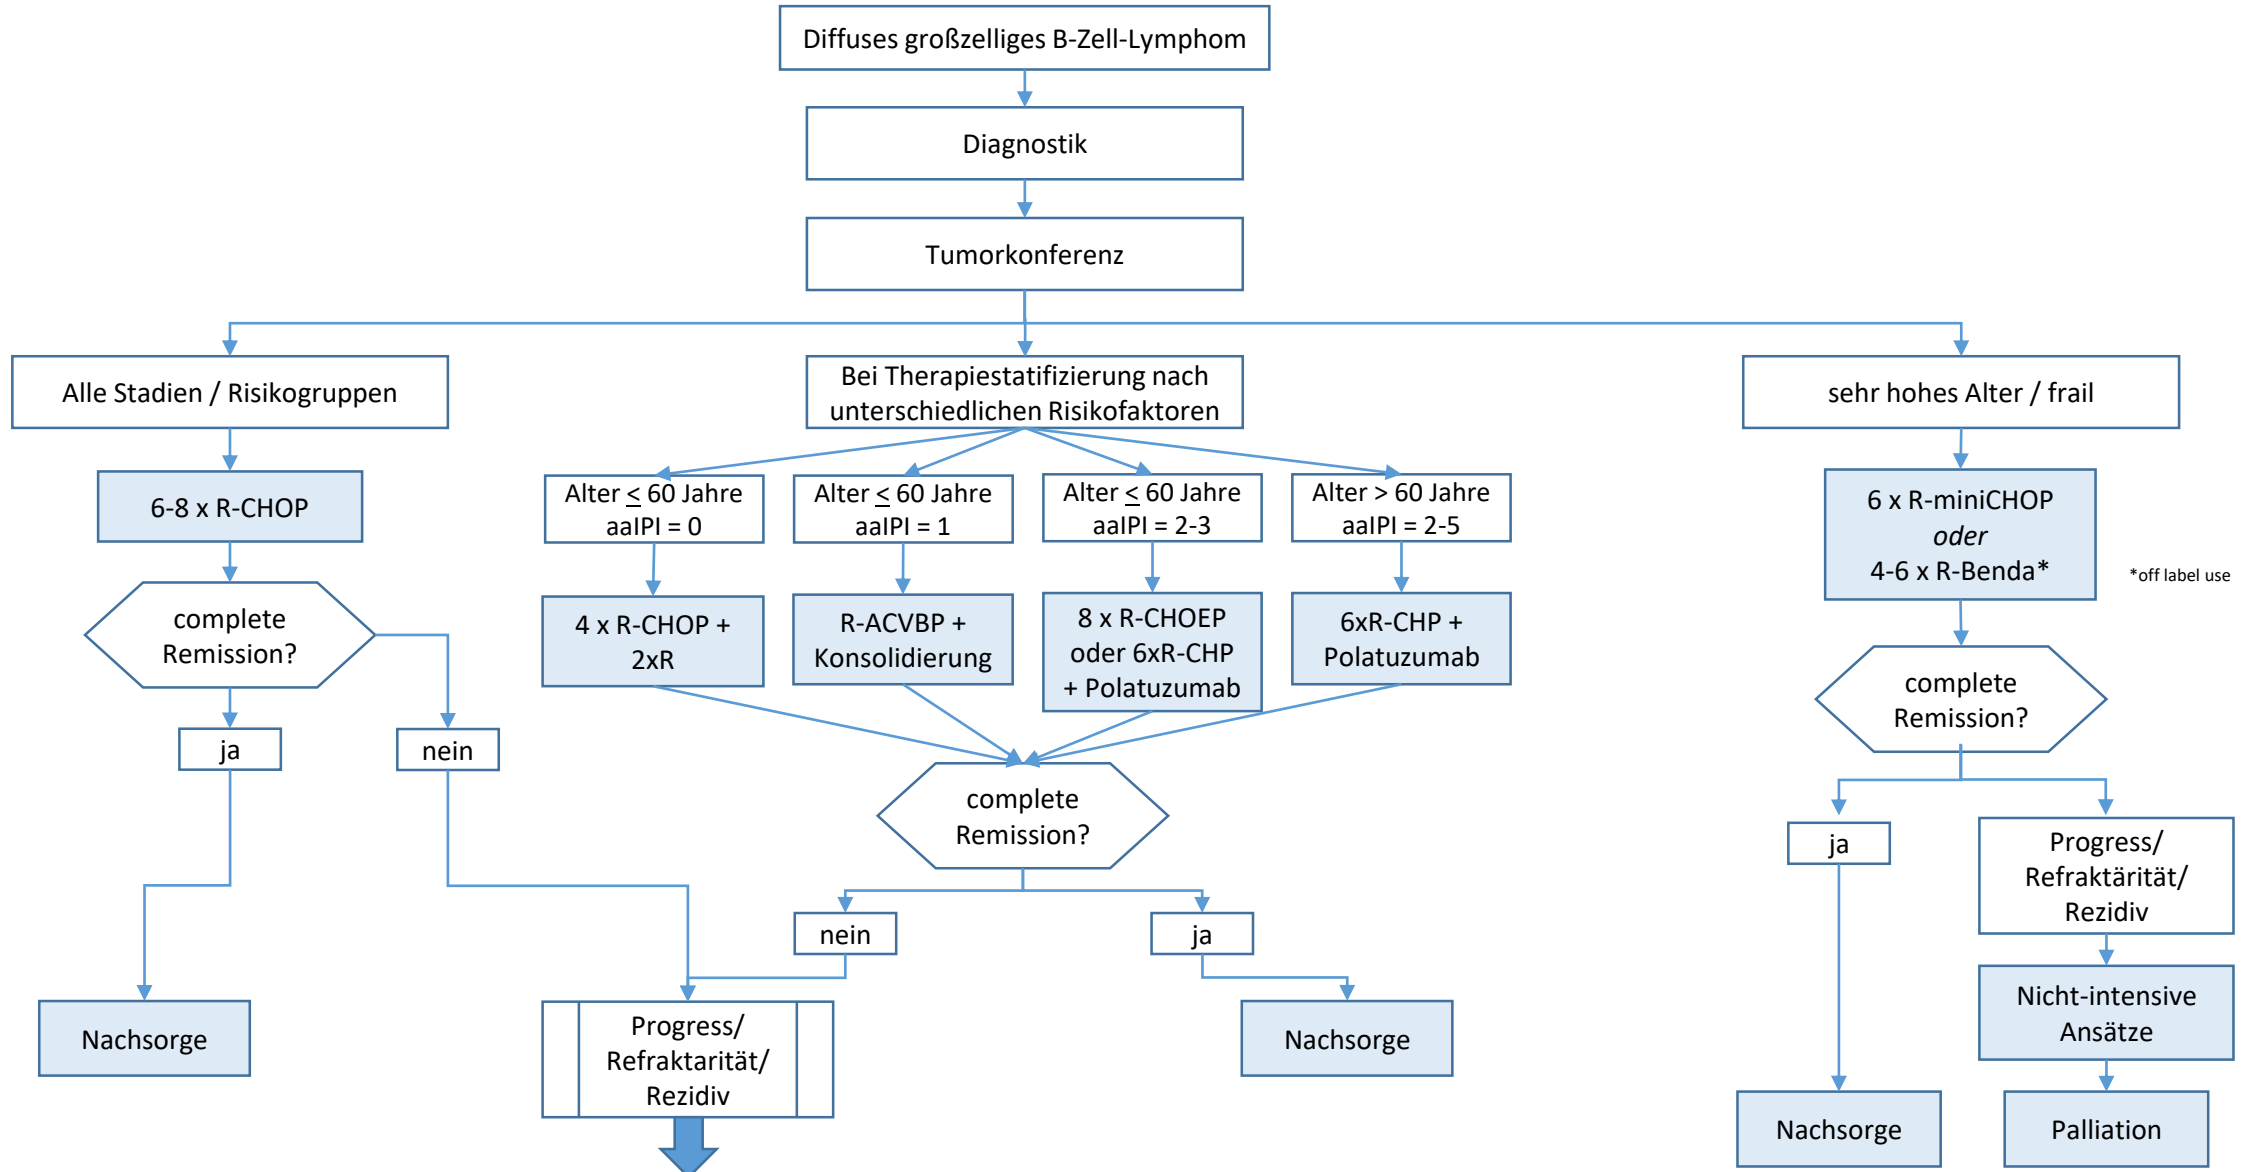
Diffuses großzelliges B-Zell-Lymphom

Diagnostik

Tumorkonferenz

Alle Stadien / Risikogruppen

Bei Therapiestatifizierung nach unterschiedlichen Risikofaktoren

sehr hohes Alter / frail

6-8 x R-CHOP

complete Remission?

ja

nein

Nachsorge

Alter $\leq$ 60 Jahre aaIPI = 0

Alter $\leq$ 60 Jahre aaIPI = 1

Alter $\leq$ 60 Jahre aaIPI = 2-3

Alter > 60 Jahre aaIPI = 2-5

4 x R-CHOP + 2xR

R-ACVBP + Konsolidierung

8 x R-CHOEP oder 6xR-CHP + Polatuzumab

6xR-CHP + Polatuzumab

complete Remission?

nein

ja

Progress/ Refraktarität/ Rezidiv

Nachsorge

6 x R-miniCHOP
*oder*
4-6 x R-Benda*

*off label use

complete Remission?

ja

Progress/ Refraktarität/ Rezidiv

Nicht-intensive Ansätze

Nachsorge

Palliation